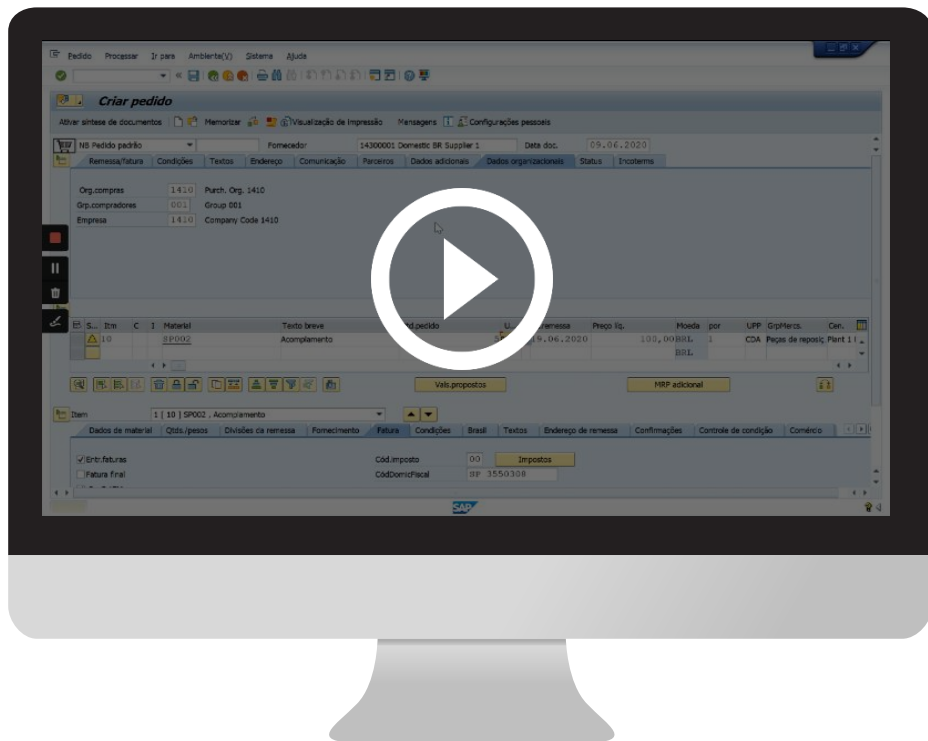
Pedido Processar Ir para Ambiente(V) Sistema Ajuda

Criar pedido

Ativar síntese de documentos Memorizar Visualização de impressão Mensagens Configurações pessoais

NB Pedido padrão Fornecedor 14300001 Domestic BR Supplier 1 Data doc. 09.06.2020

Remessa/fatura Condições Textos Endereço Comunicação Parceiros Dados adicionais Dados organizacionais Status Incoterms

Org.compras 1410 Purch. Org. 1410
Grp.compradores 001 Group 001
Empresa 1410 Company Code 1410

| S.. | Itm | C | I | Material | Texto breve | Qtd.pedido | U.. | Dt.remessa | Preço líq. | Moeda | por | UPP | GrpMercs. | Cen. |
|---|---|---|---|---|---|---|---|---|---|---|---|---|---|---|
| | 10 | | | SP002 | Acoplamento | | | 09.06.2020 | 100,00 | BRL | 1 | CDA | Peças de reposiç | Plant 1 |
| | | | | | | | | | | BRL | | | | |

Vals.propostos MRP adicional

Item 1 [ 10 ] SP002 , Acoplamento

Dados de material Qtds./pesos Divisões da remessa Fornecimento Fatura Condições Brasil Textos Endereço de remessa Confirmações Controle de condição Comércio

Entr.faturas Cód.imposto 00 Impostos
Fatura final CódDomicFiscal SP 3550308

SAP